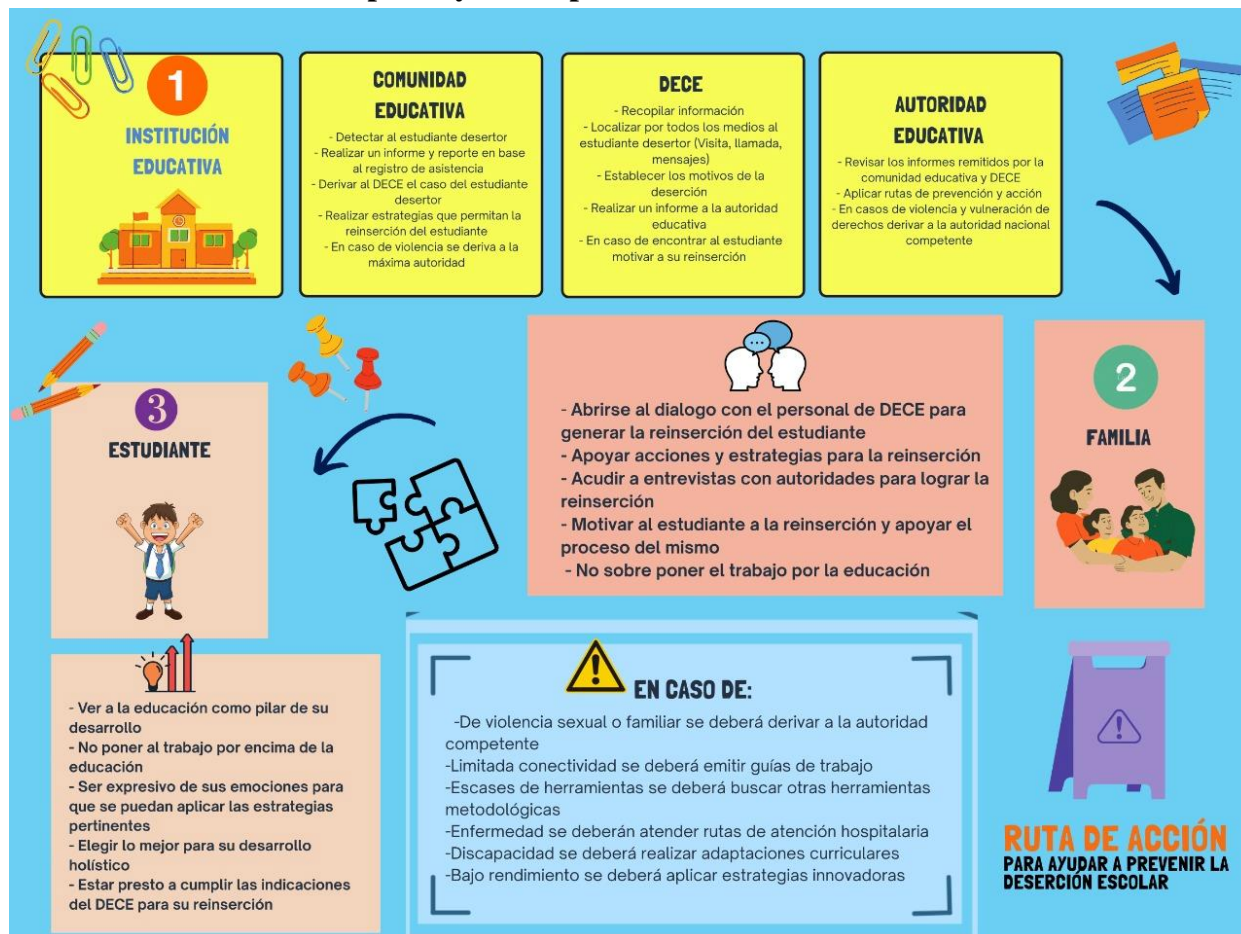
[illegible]

1

INSTITUCIÓN EDUCATIVA

COMUNIDAD EDUCATIVA

- Detectar al estudiante desertor
- Realizar un informe y reporte en base al registro de asistencia
- Derivar al DECE el caso del estudiante desertor
- Realizar estrategias que permitan la reinserción del estudiante
- En caso de violencia se deriva a la máxima autoridad

DECE

- Recopilar información
- Localizar por todos los medios al estudiante desertor (Visita, llamada, mensajes)
- Establecer los motivos de la deserción
- Realizar un informe a la autoridad educativa
- En caso de encontrar al estudiante motivar a su reinserción

AUTORIDAD EDUCATIVA

- Revisar los informes remitidos por la comunidad educativa y DECE
- Aplicar rutas de prevención y acción
- En casos de violencia y vulneración de derechos derivar a la autoridad nacional competente

- Abrirse al dialogo con el personal de DECE para generar la reinserción del estudiante
- Apoyar acciones y estrategias para la reinserción
- Acudir a entrevistas con autoridades para lograr la reinserción
- Motivar al estudiante a la reinserción y apoyar el proceso del mismo
- No sobre poner el trabajo por la educación

2

FAMILIA

3

ESTUDIANTE

- Ver a la educación como pilar de su desarrollo
- No poner al trabajo por encima de la educación
- Ser expresivo de sus emociones para que se puedan aplicar las estrategias pertinentes
- Elegir lo mejor para su desarrollo holístico
- Estar presto a cumplir las indicaciones del DECE para su reinserción

EN CASO DE:

-De violencia sexual o familiar se deberá derivar a la autoridad competente
-Limitada conectividad se deberá emitir guías de trabajo
-Escases de herramientas se deberá buscar otras herramientas metodológicas
-Enfermedad se deberán atender rutas de atención hospitalaria
-Discapacidad se deberá realizar adaptaciones curriculares
-Bajo rendimiento se deberá aplicar estrategias innovadoras

RUTA DE ACCIÓN
PARA AYUDAR A PREVENIR LA DESERCIÓN ESCOLAR